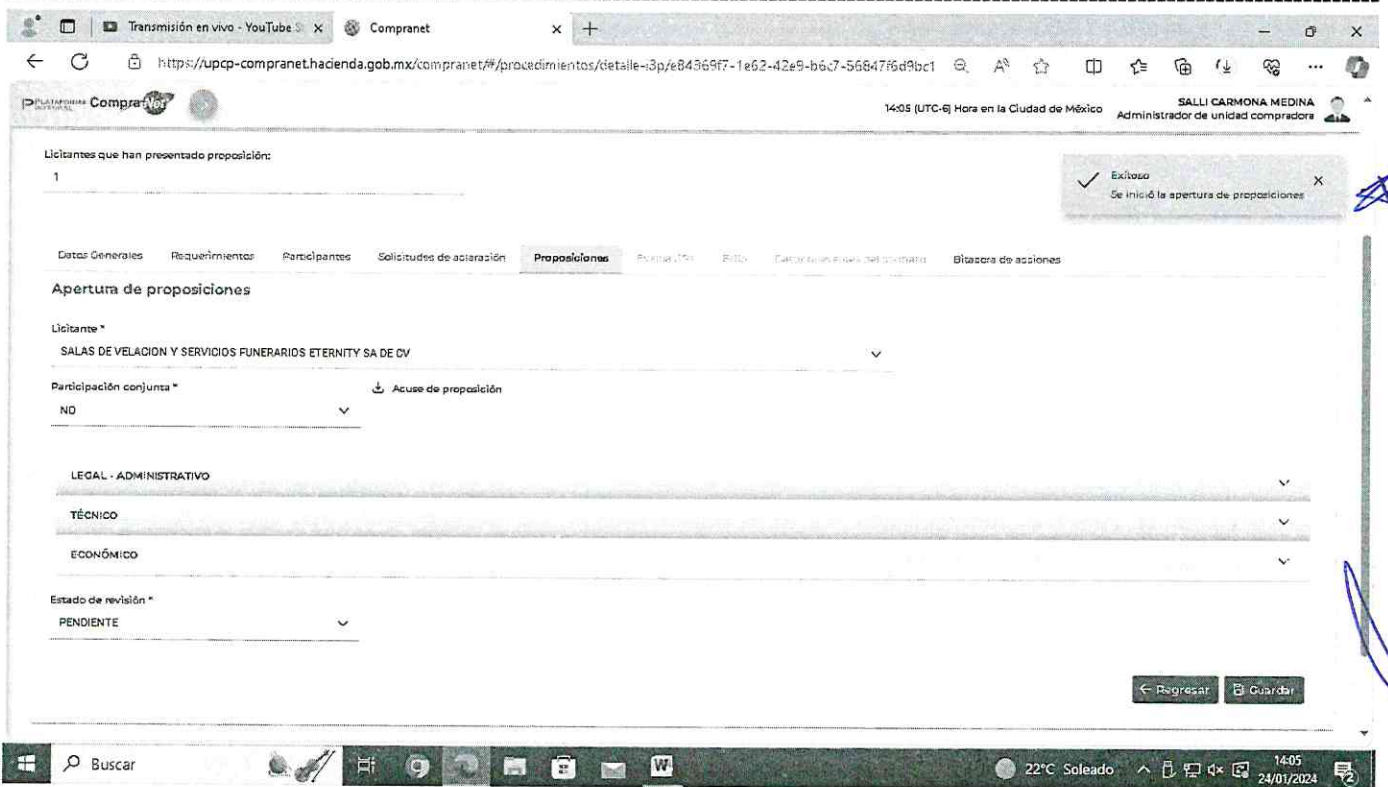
Transmisión en vivo - YouTube S ×
Compranet ×
https://upcp-compranet.hacienda.gob.mx/compranet/#/procedimientos/detalle-s3p/e84369f7-1e62-42e9-b6c7-56847f6d9bc1

PLATAFORMA DIGITAL CompraNet
14:05 (UTC-6) Hora en la Ciudad de México
SALLI CARMONA MEDINA
Administrador de unidad compradora

Licitantes que han presentado proposición:
1

Exitoso
Se inició la apertura de proposiciones

Datos Generales Requerimientos Participantes Solicitudes de aclaración Proposiciones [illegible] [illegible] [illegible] Bitacora de acciones

Apertura de proposiciones

Licitante *
SALAS DE VELACION Y SERVICIOS FUNERARIOS ETERNITY SA DE CV

Participación conjunta *
NO

Acuse de proposición

LEGAL - ADMINISTRATIVO
TÉCNICO
ECONÓMICO

Estado de revisión *
PENDIENTE

← Regresar
Guardar

Buscar
22°C Soleado
14:05
24/01/2024